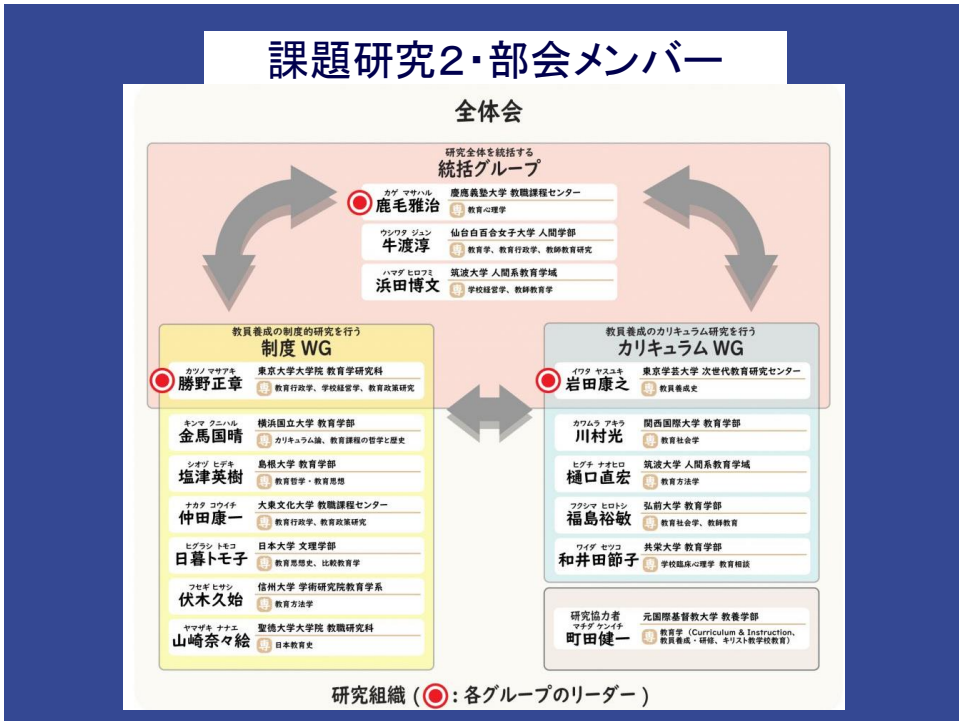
課題研究2・部会メンバー

全体会

研究全体を統括する
統括グループ

カゲ マサハル
鹿毛雅治 慶應義塾大学 教職課程センター
専 教育心理学

ウシワタ ジュン
牛渡淳 仙台白百合女子大学 人間学部
専 教育学、教育行政学、教師教育研究

ハマダ ヒロフミ
浜田博文 筑波大学 人間系教育学域
専 学校経営学、教師教育学

教員養成の制度的研究を行う
制度 WG

カツノ マサアキ
勝野正章 東京大学大学院 教育学研究科
専 教育行政学、学校経営学、教育政策研究

キンマ クニハル
金馬国晴 横浜国立大学 教育学部
専 カリキュラム論、教育課程の哲学と歴史

シオヅ ヒデキ
塩津英樹 島根大学 教育学部
専 教育哲学・教育思想

ナカタ コウイチ
仲田康一 大東文化大学 教職課程センター
専 教育行政学、教育政策研究

ヒグラシ トモコ
日暮トモ子 日本大学 文理学部
専 教育思想史、比較教育学

フセギ ヒサシ
伏木久始 信州大学 学術研究院教育学系
専 教育方法学

ヤマザキ ナナエ
山崎奈々絵 聖徳大学大学院 教職研究科
専 日本教育史

教員養成のカリキュラム研究を行う
カリキュラム WG

イワタ ヤスユキ
岩田康之 東京学芸大学 次世代教育研究センター
専 教員養成史

カワムラ アキラ
川村光 関西国際大学 教育学部
専 教育社会学

ヒグチ ナオヒロ
樋口直宏 筑波大学 人間系教育学域
専 教育方法学

フクシマ ヒロトシ
福島裕敏 弘前大学 教育学部
専 教育社会学、教師教育

ワイダ セツコ
和井田節子 共栄大学 教育学部
専 学校臨床心理学 教育相談

研究協力者
マチダ ケンイチ
町田健一 元国際基督教大学 教養学部
専 教育学（Curriculum & Instruction、教員養成・研修、キリスト教学校教育）

研究組織（◉：各グループのリーダー）